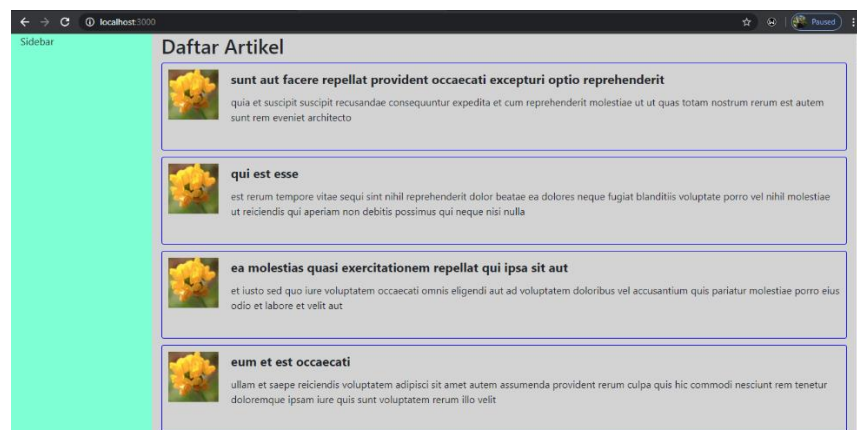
localhost:3000

Paused

Sidebar

Daftar Artikel

sunt aut facere repellat provident occaecati excepturi optio reprehenderit

quia et suscipit suscipit recusandae consequuntur expedita et cum reprehenderit molestiae ut ut quas totam nostrum rerum est autem sunt rem eveniet architecto

qui est esse

est rerum tempore vitae sequi sint nihil reprehenderit dolor beatae ea dolores neque fugiat blanditiis voluptate porro vel nihil molestiae ut reiciendis qui aperiam non debitis possimus qui neque nisi nulla

ea molestias quasi exercitationem repellat qui ipsa sit aut

et iusto sed quo iure voluptatem occaecati omnis eligendi aut ad voluptatem doloribus vel accusantium quis pariatur molestiae porro eius odio et labore et velit aut

eum et est occaecati

ullam et saepe reiciendis voluptatem adipisci sit amet autem assumenda provident rerum culpa quis hic commodi nesciunt rem tenetur doloremque ipsam iure quis sunt voluptatem rerum illo velit